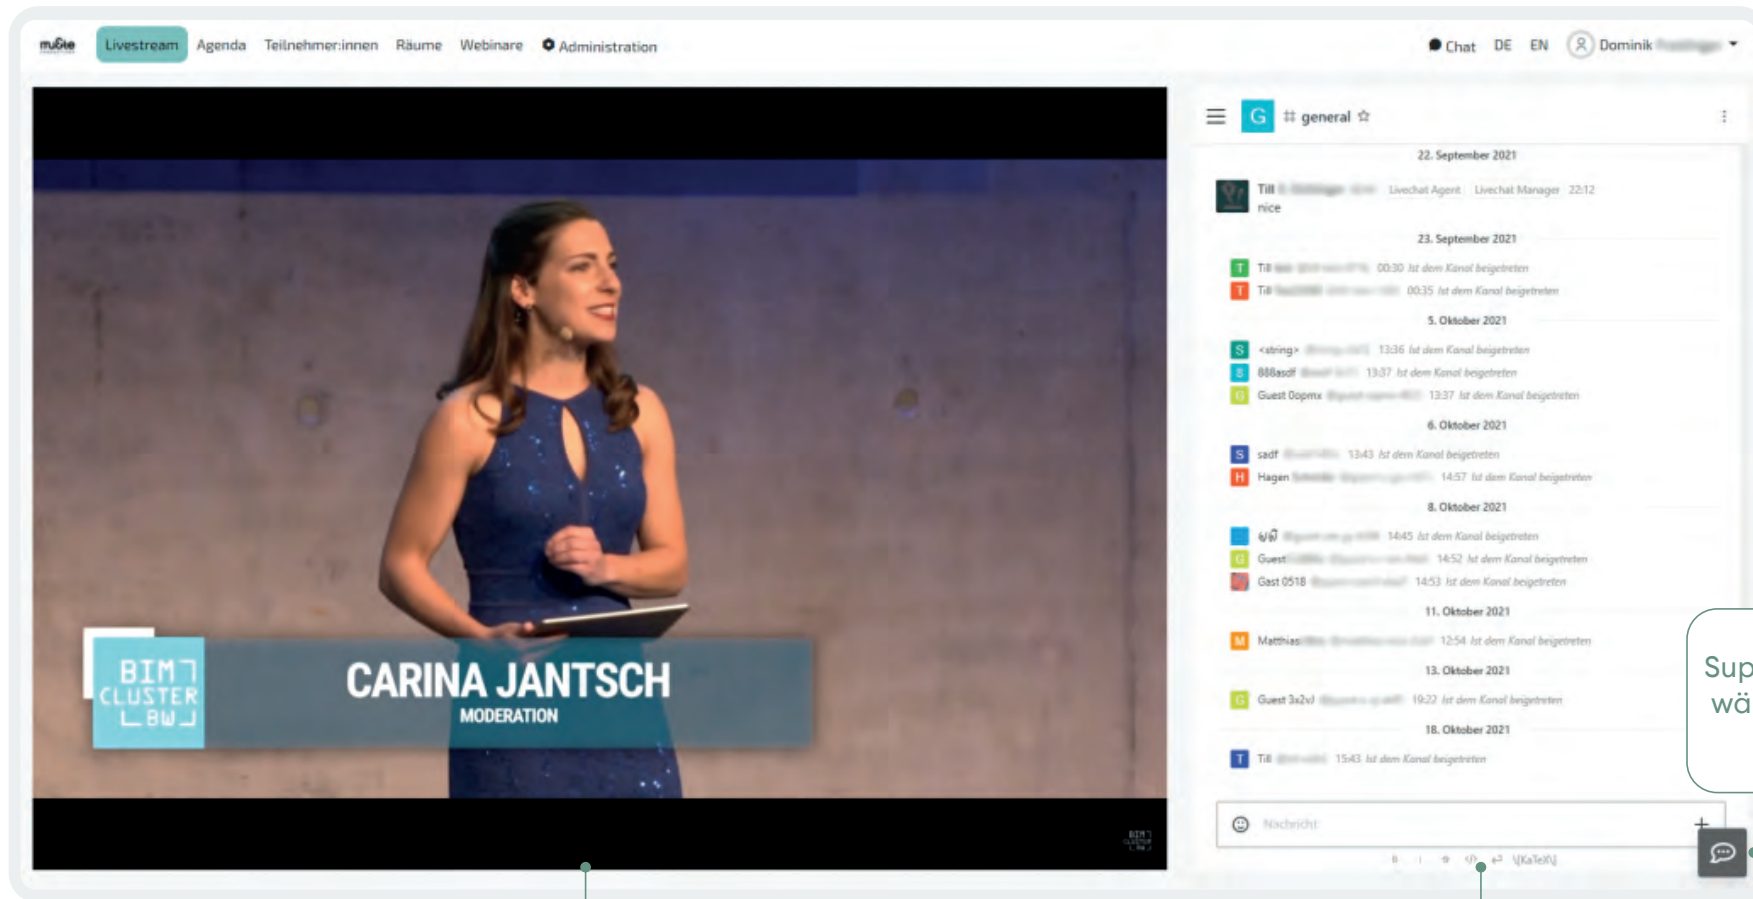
muBite Livestream Agenda Teilnehmer:innen Räume Webinare Administration

Chat DE EN Dominik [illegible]

BIM CLUSTER BW

CARINA JANTSCH
MODERATION

G # general

22. September 2021

Till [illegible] Livechat Agent Livechat Manager 22:12
nice

23. September 2021

T Till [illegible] 00:30 ist dem Kanal beigetreten
T Till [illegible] 00:35 ist dem Kanal beigetreten

5. Oktober 2021

S <string> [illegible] 13:36 ist dem Kanal beigetreten
8 888asdf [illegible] 13:37 ist dem Kanal beigetreten
G Guest 0opmx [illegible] 13:37 ist dem Kanal beigetreten

6. Oktober 2021

S sadf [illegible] 13:43 ist dem Kanal beigetreten
H Hagen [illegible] 14:57 ist dem Kanal beigetreten

8. Oktober 2021

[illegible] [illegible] 14:45 ist dem Kanal beigetreten
G Guest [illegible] 14:52 ist dem Kanal beigetreten
Gast 0518 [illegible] 14:53 ist dem Kanal beigetreten

11. Oktober 2021

M Matthias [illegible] 12:54 ist dem Kanal beigetreten

13. Oktober 2021

G Guest 3x2vl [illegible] 19:22 ist dem Kanal beigetreten

18. Oktober 2021

T Till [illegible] 15:43 ist dem Kanal beigetreten

Nachricht

\[KaTeX\]

Sup
wä